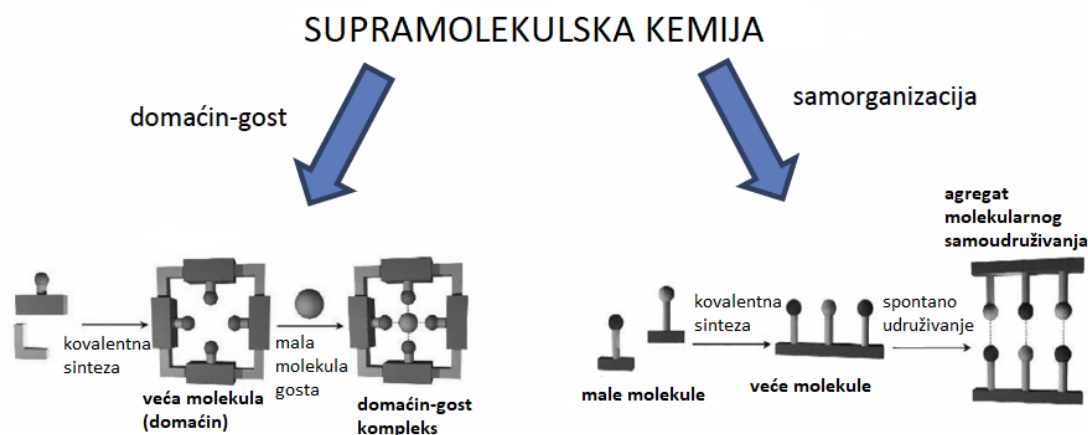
SUPRAMOLEKULSKA KEMIJA

domaćin-gost

samorganizacija

kovalentna sinteza

veća molekula (domaćin)

mala molekula gosta

domaćin-gost kompleks

kovalentna sinteza

male molekule

veće molekule

spontano udruživanje

agregat molekularnog samoudruživanja